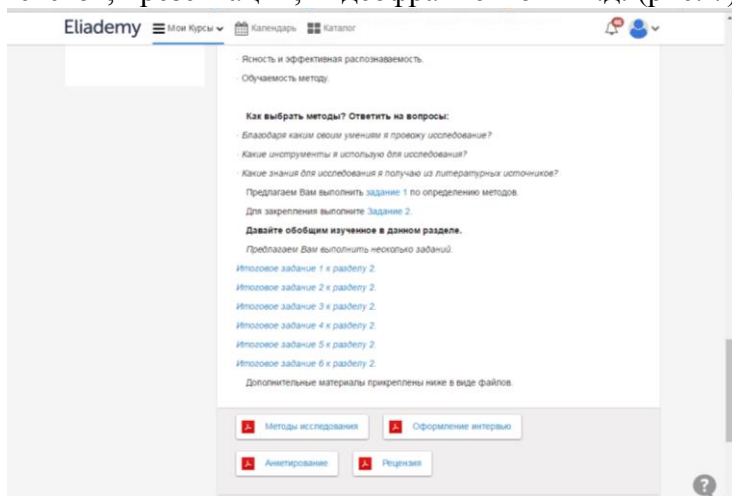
Eliademy Мои Курсы Календарь Каталог

· Ясность и эффективная распознаваемость.

· Обучаемость методу.

Как выбрать методы? Ответить на вопросы:

· Благодаря каким своим умениям я провожу исследование?

· Какие инструменты я использую для исследования?

· Какие знания для исследования я получаю из литературных источников?

Предлагаем Вам выполнить задание 1 по определению методов.

Для закрепления выполните Задание 2.

Давайте обобщим изученное в данном разделе.

Предлагаем Вам выполнить несколько заданий.

Итоговое задание 1 к разделу 2.

Итоговое задание 2 к разделу 2.

Итоговое задание 3 к разделу 2.

Итоговое задание 4 к разделу 2.

Итоговое задание 5 к разделу 2.

Итоговое задание 6 к разделу 2.

Дополнительные материалы прикреплены ниже в виде файлов.

Методы исследования

Оформление интервью

Анкетирование

Рецензия

?